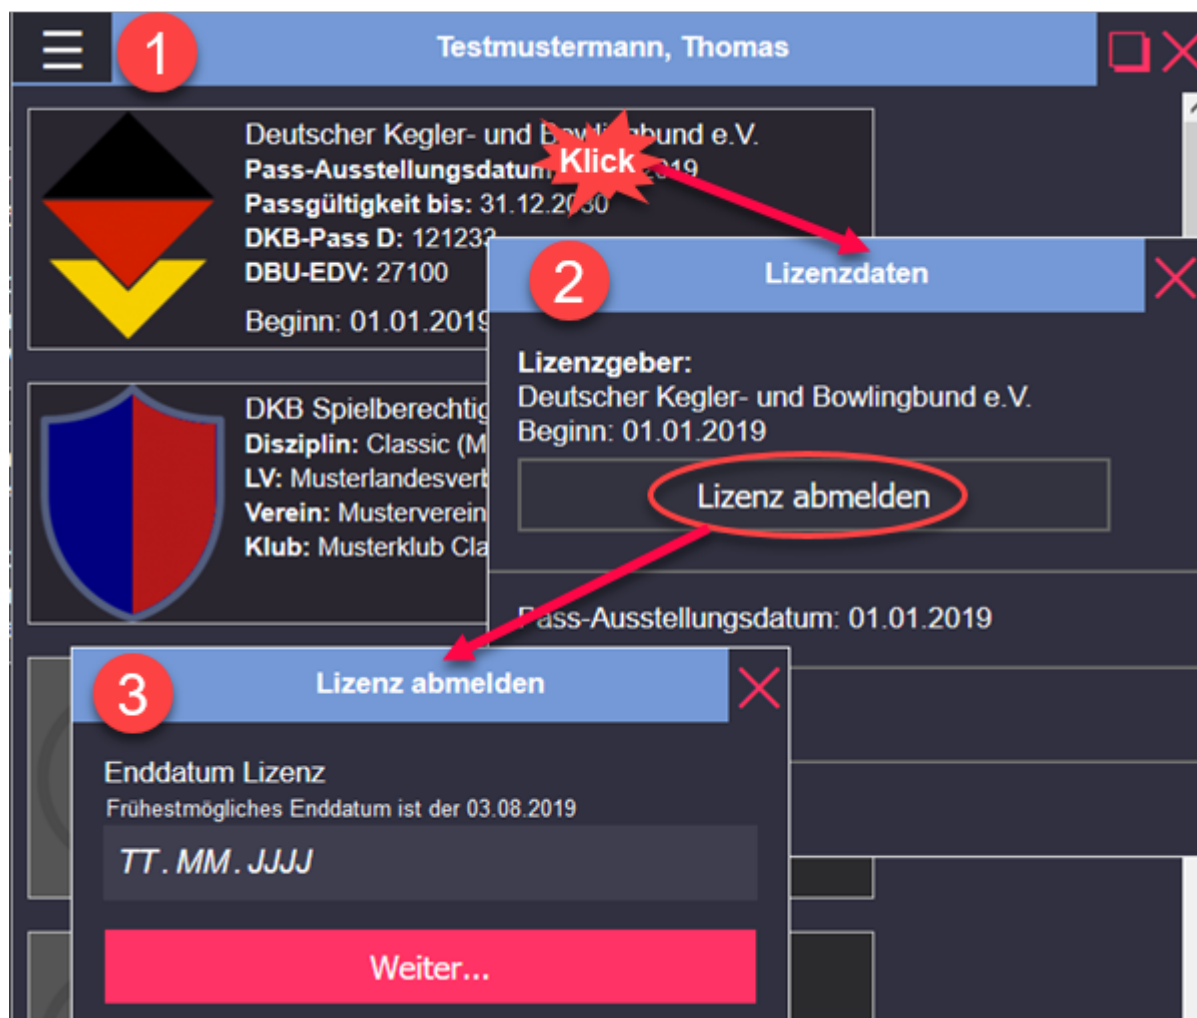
1

Testmustermann, Thomas

Deutscher Kegler- und B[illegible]bund e.V.
**Pass-Ausstellungsdatum** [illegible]19
**Passgültigkeit bis:** 31.12.2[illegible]0
**DKB-Pass D:** 12123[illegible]
**DBU-EDV:** 27100
Beginn: 01.01.2019

Klick

DKB Spielberechtig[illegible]
**Disziplin:** Classic (M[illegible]
**LV:** Musterlandesver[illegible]
**Verein:** Musterverein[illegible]
**Klub:** Musterklub Cla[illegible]

2

Lizenzdaten

**Lizenzgeber:**
Deutscher Kegler- und Bowlingbund e.V.
Beginn: 01.01.2019

Lizenz abmelden

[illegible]ass-Ausstellungsdatum: 01.01.2019

3

Lizenz abmelden

Enddatum Lizenz
Frühestmögliches Enddatum ist der 03.08.2019

TT.MM.JJJJ

Weiter...